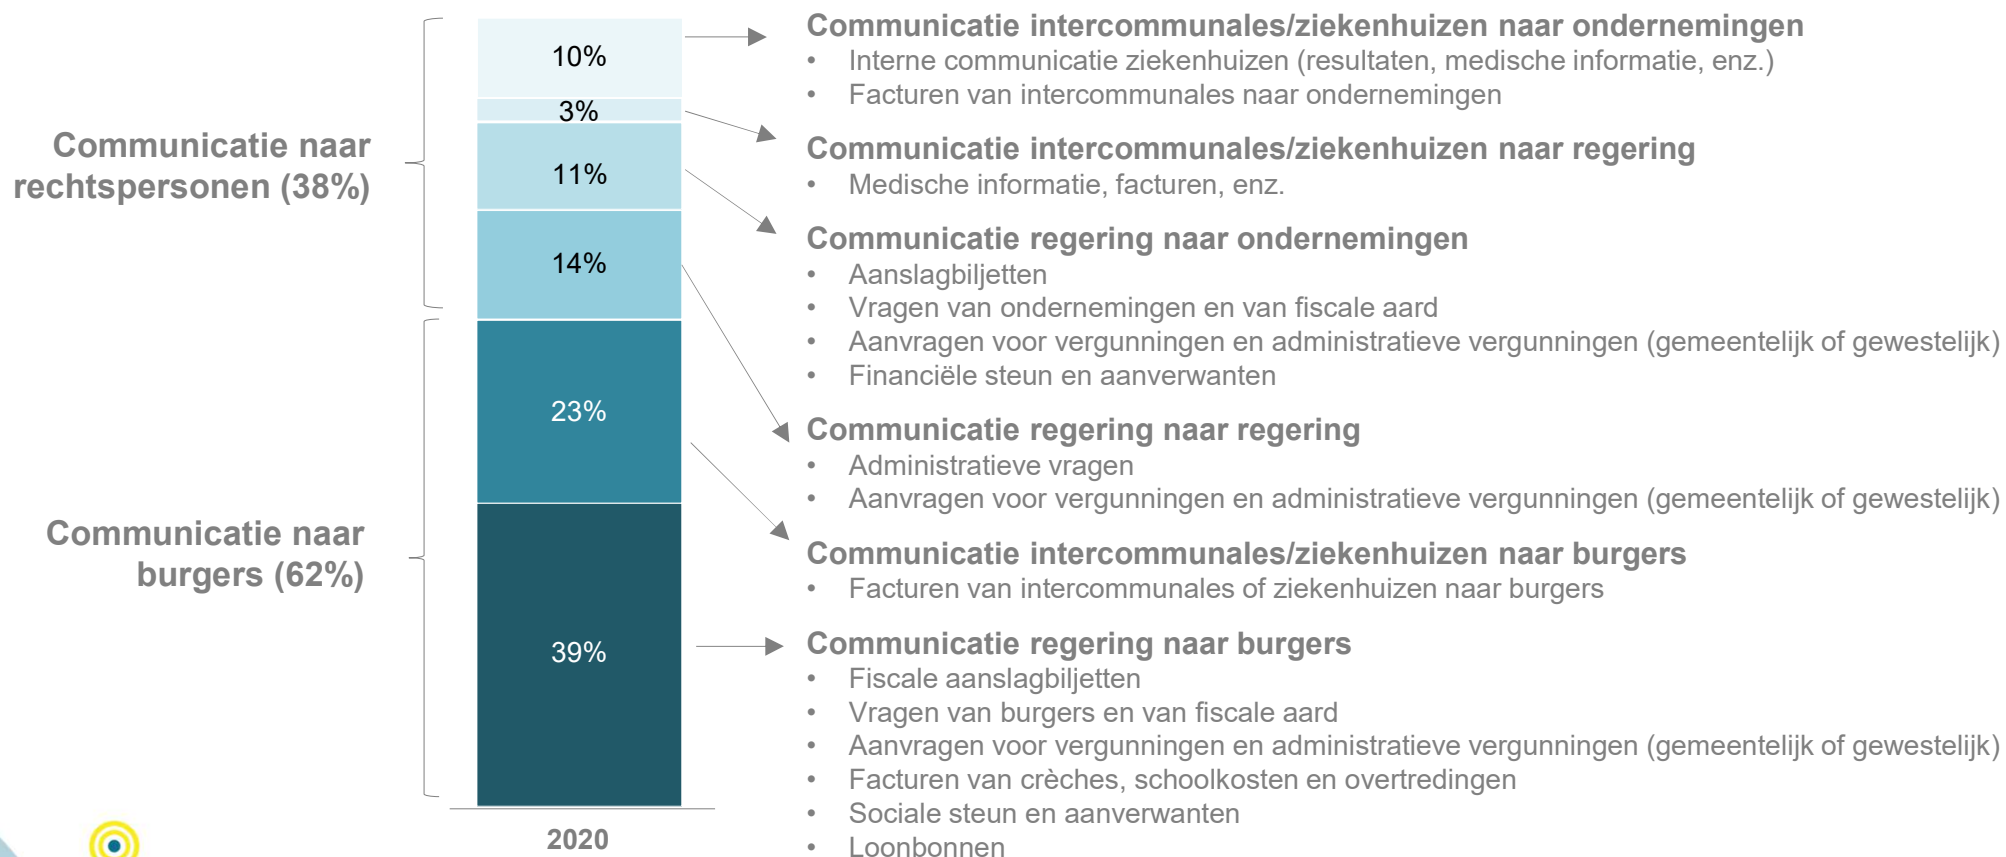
Communicatie naar rechtspersonen (38%)

Communicatie naar burgers (62%)

10%
3%
11%
14%
23%
39%

2020

Communicatie intercommunales/ziekenhuizen naar ondernemingen
• Interne communicatie ziekenhuizen (resultaten, medische informatie, enz.)
• Facturen van intercommunales naar ondernemingen

Communicatie intercommunales/ziekenhuizen naar regering
• Medische informatie, facturen, enz.

Communicatie regering naar ondernemingen
• Aanslagbiljetten
• Vragen van ondernemingen en van fiscale aard
• Aanvragen voor vergunningen en administratieve vergunningen (gemeentelijk of gewestelijk)
• Financiële steun en aanverwanten

Communicatie regering naar regering
• Administratieve vragen
• Aanvragen voor vergunningen en administratieve vergunningen (gemeentelijk of gewestelijk)

Communicatie intercommunales/ziekenhuizen naar burgers
• Facturen van intercommunales of ziekenhuizen naar burgers

Communicatie regering naar burgers
• Fiscale aanslagbiljetten
• Vragen van burgers en van fiscale aard
• Aanvragen voor vergunningen en administratieve vergunningen (gemeentelijk of gewestelijk)
• Facturen van crèches, schoolkosten en overtredingen
• Sociale steun en aanverwanten
• Loonbonnen